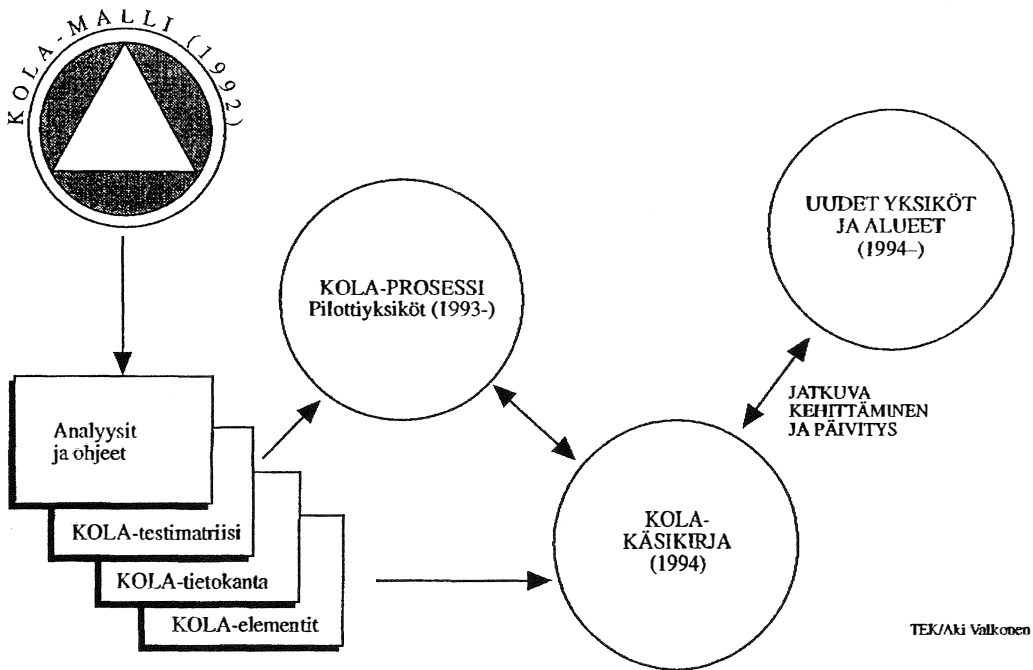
KOLA-MALLI (1992)

KOLA-PROSESSI
Pilottiyksiköt (1993-)

UUDET YKSIKÖT
JA ALUEET
(1994–)

Analyysit
ja ohjeet

KOLA-testimatriisi

KOLA-tietokanta

KOLA-elementit

JATKUVA
KEHITTÄMINEN
JA PÄIVITYS

KOLA-
KÄSIKIRJA
(1994)

TEK/Aki Valkonen